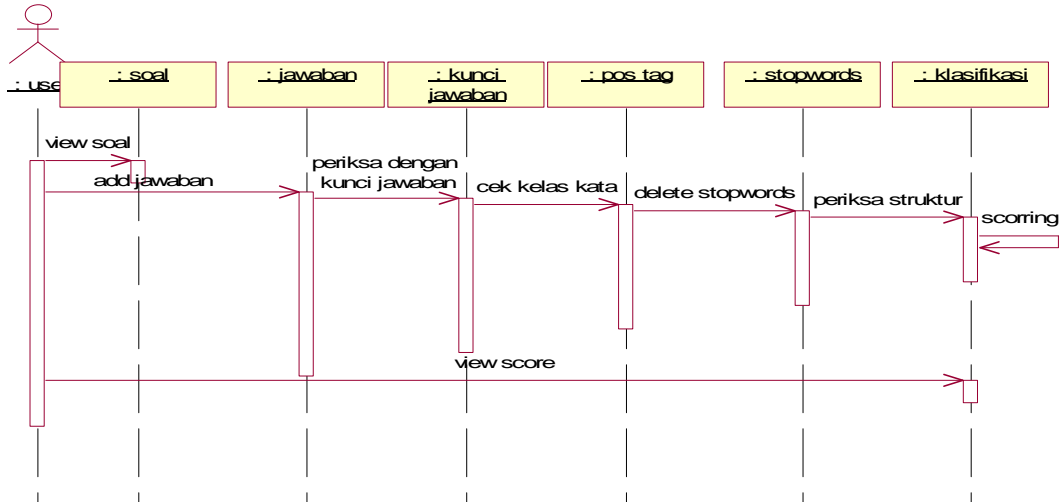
: use

: soal

: jawaban

: kunci jawaban

: pos tag

: stopwords

: klasifikasi

view soal

add jawaban

periksa dengan kunci jawaban

cek kelas kata

delete stopwords

periksa struktur

scorring

view score